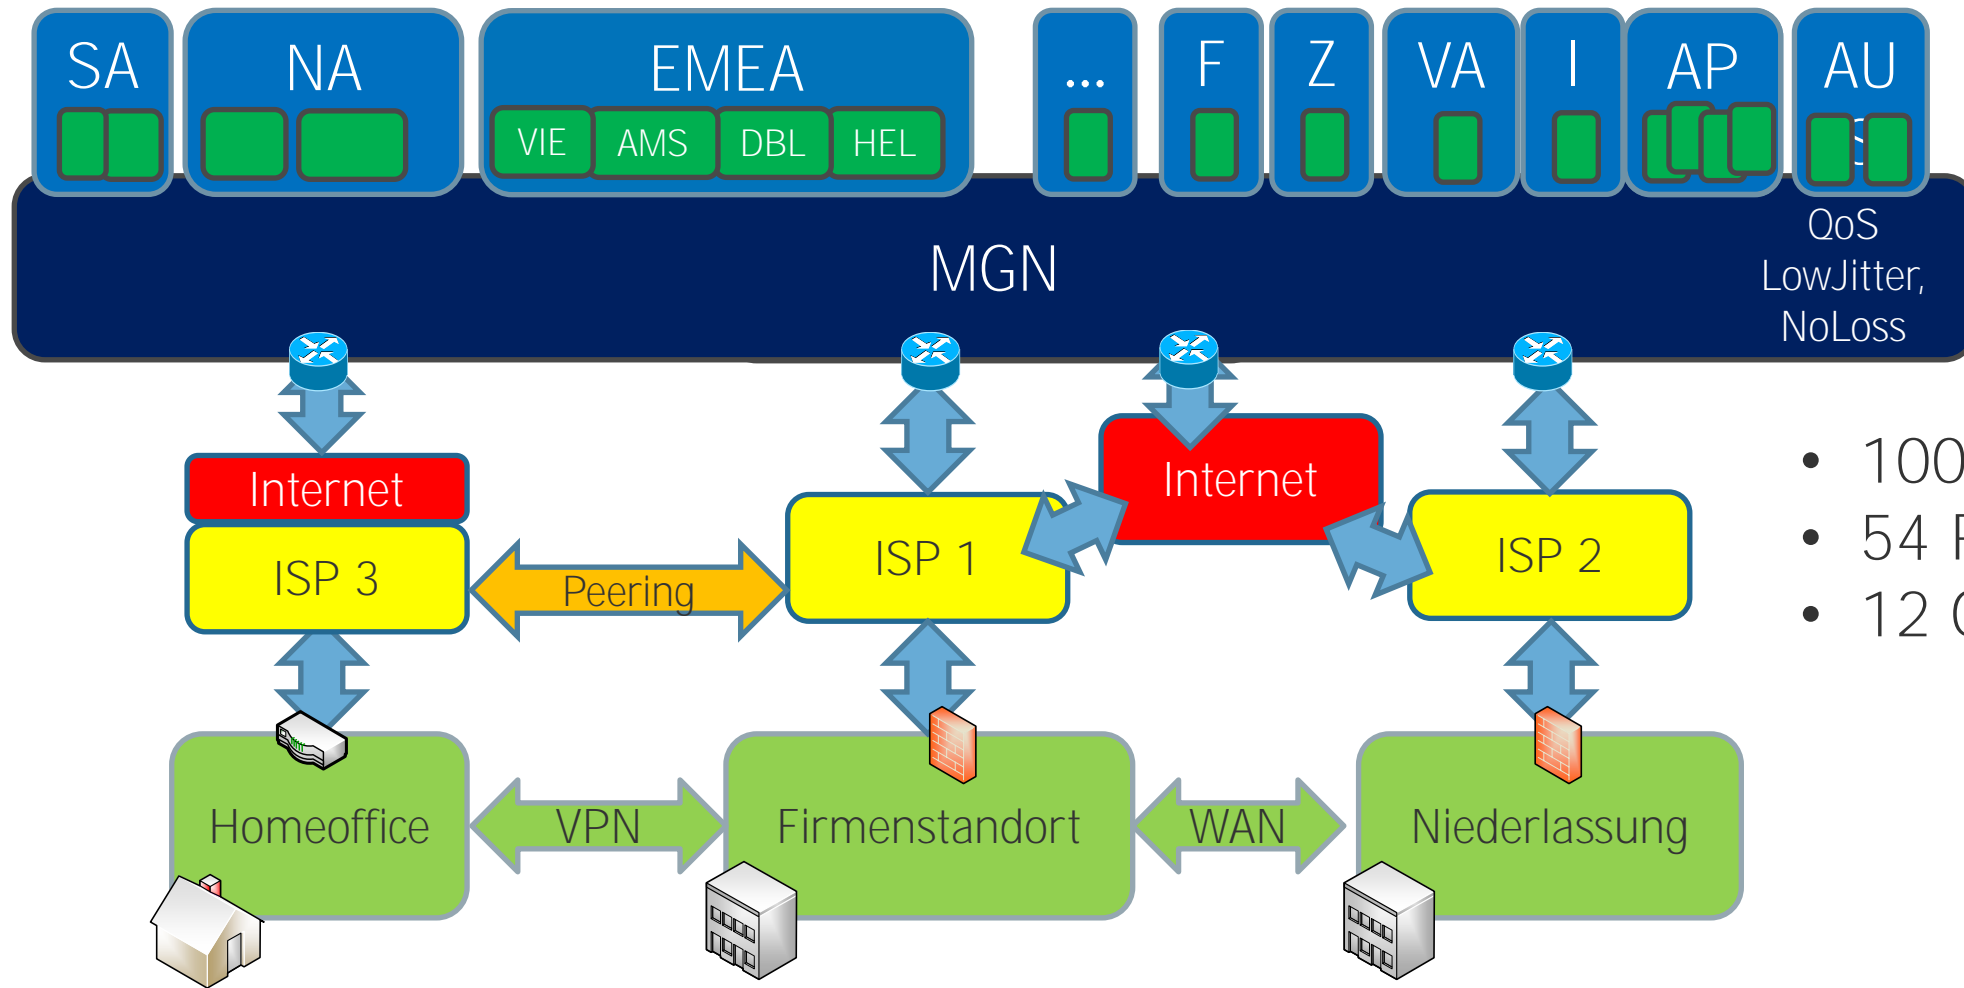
SA

NA

EMEA

VIE AMS DBL HEL

...

F

Z

VA

I

AP

AU

MGN

QoS LowJitter, NoLoss

Internet

ISP 3

Peering

ISP 1

Internet

ISP 2

Homeoffice

VPN

Firmenstandort

WAN

Niederlassung

• 100 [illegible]
• 54 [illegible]
• 12 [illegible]